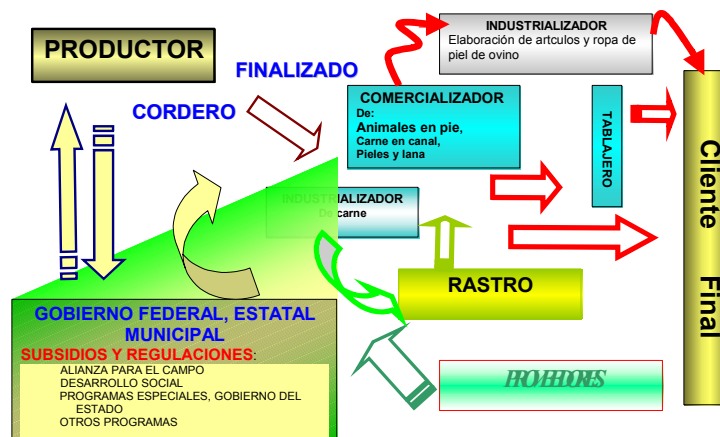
PRODUCTOR

FINALIZADO

CORDERO

INDUSTRIALIZADOR
Elaboración de artculos y ropa de piel de ovino

COMERCIALIZADOR
De:
Animales en pie,
Carne en canal,
Pieles y lana

TABLAJERO

Cliente Final

INDUSTRIALIZADOR
De carne

RASTRO

GOBIERNO FEDERAL, ESTATAL MUNICIPAL
SUBSIDIOS Y REGULACIONES:
ALIANZA PARA EL CAMPO
DESARROLLO SOCIAL
PROGRAMAS ESPECIALES, GOBIERNO DEL ESTADO
OTROS PROGRAMAS

PROVEEDORES